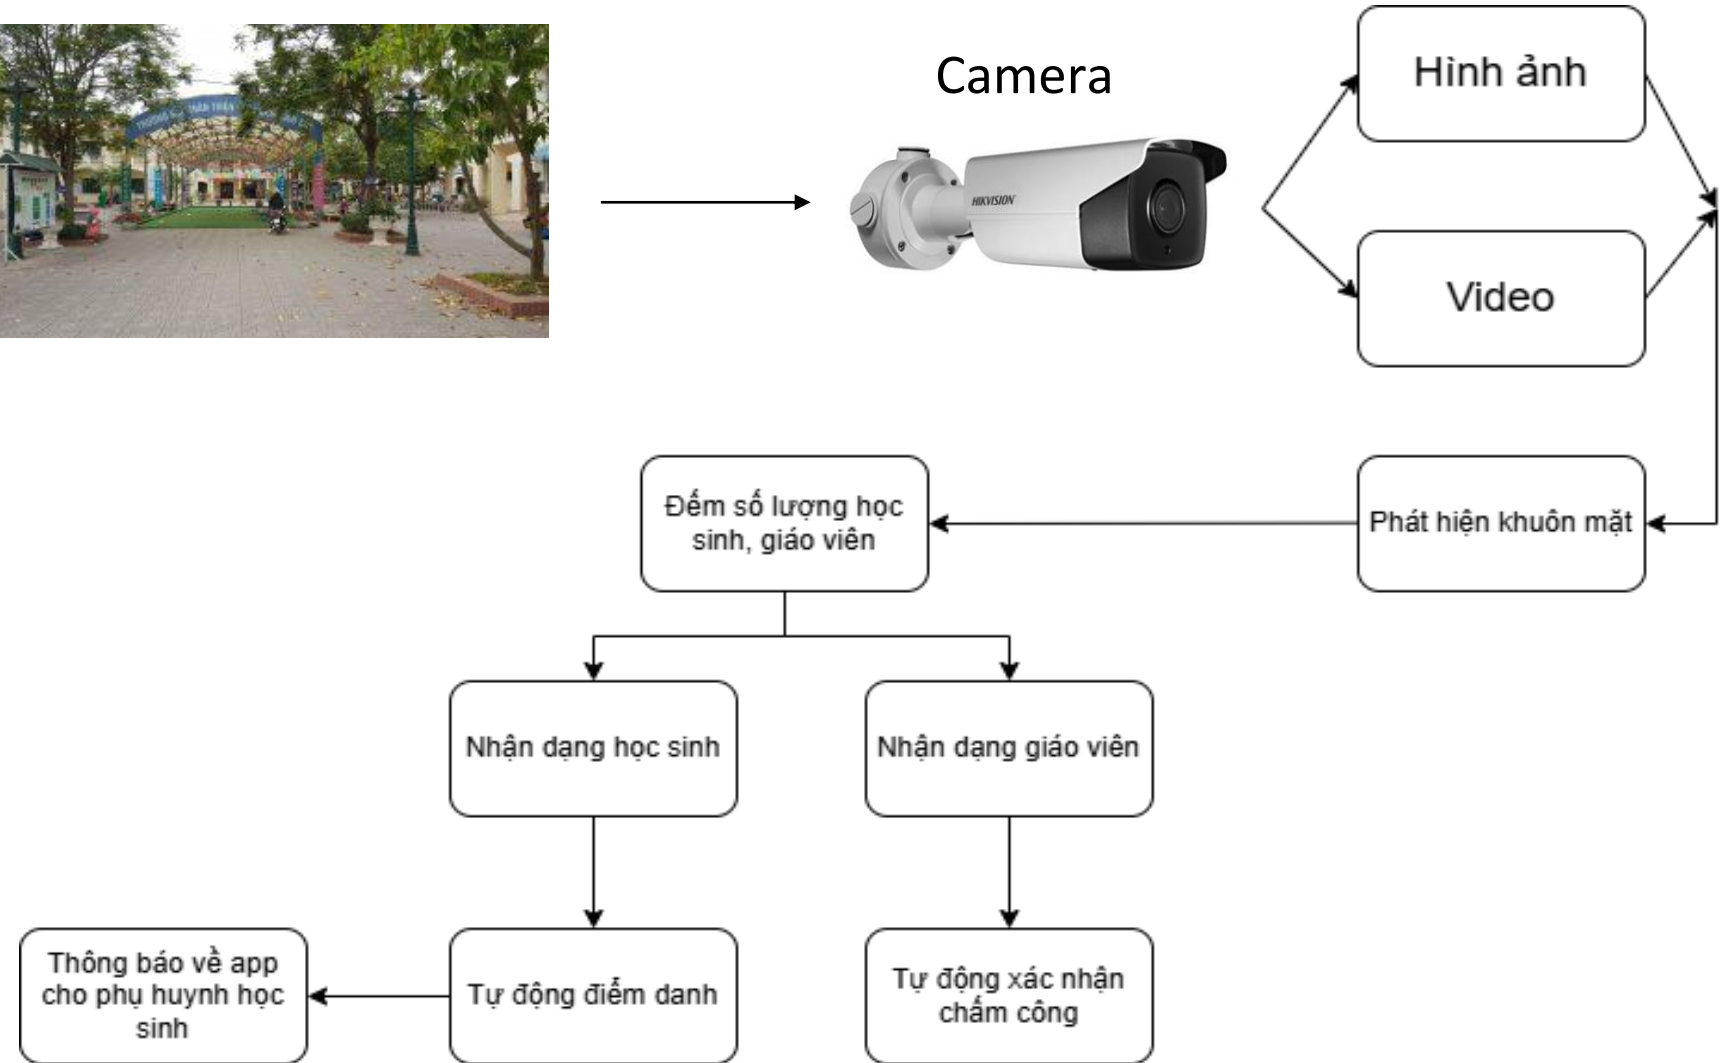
Camera

HIKVISION

Hình ảnh

Video

Phát hiện khuôn mặt

Đếm số lượng học sinh, giáo viên

Nhận dạng học sinh

Nhận dạng giáo viên

Tự động điểm danh

Tự động xác nhận chấm công

Thông báo về app cho phụ huynh học sinh